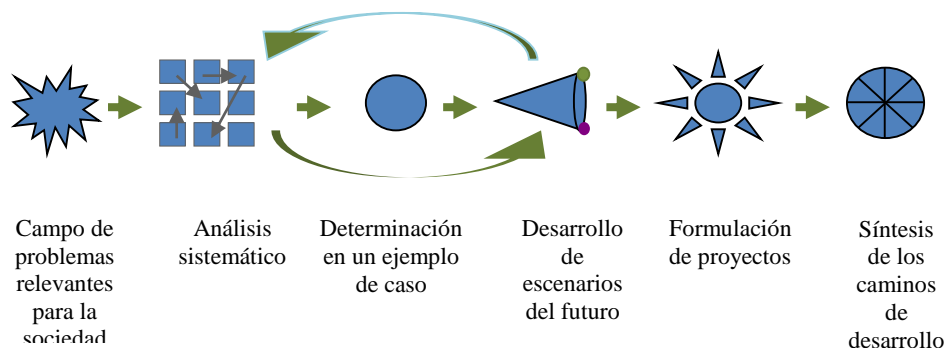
Campo de problemas relevantes para la sociedad

Análisis sistemático

Determinación en un ejemplo de caso

Desarrollo de escenarios del futuro

Formulación de proyectos

Síntesis de los caminos de desarrollo